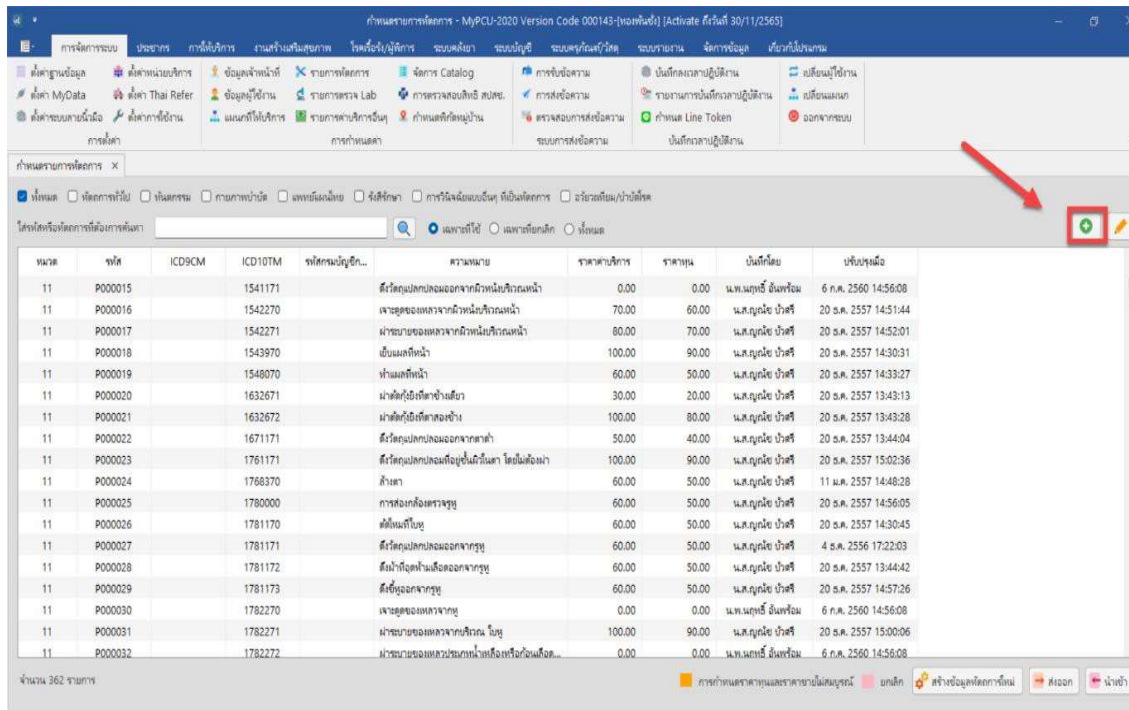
กำหนดรายการหัตถการ - MyPCU-2020 Version Code 000143-[หมอพันธ์ุ] [Activate ถึงวันที่ 30/11/2565]

การจัดการระบบ ประชากร การให้บริการ งานสร้างเสริมสุขภาพ โรคเรื้อรัง/ผู้พิการ ระบบคลังยา ระบบบัญชี ระบบครุภัณฑ์/วัสดุ ระบบรายงาน จัดการข้อมูล เกี่ยวกับโปรแกรม

ตั้งค่าฐานข้อมูล ตั้งค่าหน่วยบริการ ข้อมูลเจ้าหน้าที่ รายการหัตถการ จัดการ Catalog การรับข้อความ บันทึกลงเวลาปฏิบัติงาน เปลี่ยนผู้ใช้งาน
ตั้งค่า MyData ตั้งค่า Thai Refer ข้อมูลผู้ใช้งาน รายการตรวจ Lab การตรวจสอบสิทธิ์ สปสช. การส่งข้อความ รายงานการบันทึกเวลาปฏิบัติงาน เปลี่ยนเมนู
ตั้งค่าระบบสายน้ำมือ ตั้งค่าการใช้งาน แผนที่ให้บริการ รายการค่าบริการอื่นๆ กำหนดพิกัดหมู่บ้าน ตรวจสอบการส่งข้อความ กำหนด Line Token ออกจากระบบ
การตั้งค่า การกำหนดค่า ระบบการส่งข้อความ บันทึกเวลาปฏิบัติงาน

กำหนดรายการหัตถการ ×

ทั้งหมด หัตถการทั่วไป ทันตกรรม กายภาพบำบัด แพทย์แผนไทย จิตบำบัด การวินิจฉัยแบบอื่นๆ ที่เป็นหัตถการ อวัยวะเทียม/บำบัดรักษา

ใส่รหัสหรือหัตถการที่ต้องการค้นหา เฉพาะที่ใช้ เฉพาะที่ยกเลิก ทั้งหมด

| หมวด | รหัส | ICD9CM | ICD10TM | รหัสกรมบัญชีก... | ความหมาย | ราคาค่าบริการ | ราคาทุน | บันทึกโดย | ปรับปรุงเมื่อ |
|---|---|---|---|---|---|---|---|---|---|
| 11 | P000015 | | 1541171 | | ดึงวัตถุแปลกปลอมออกจากผิวหนังบริเวณหน้า | 0.00 | 0.00 | น.พ.นฤทธิ์ อิ่มพร้อม | 6 ก.ค. 2560 14:56:08 |
| 11 | P000016 | | 1542270 | | เจาะดูดของเหลวจากผิวหนังบริเวณหน้า | 70.00 | 60.00 | น.ส.ญณัย บัวศรี | 20 ธ.ค. 2557 14:51:44 |
| 11 | P000017 | | 1542271 | | ผ่าระบายของเหลวจากผิวหนังบริเวณหน้า | 80.00 | 70.00 | น.ส.ญณัย บัวศรี | 20 ธ.ค. 2557 14:52:01 |
| 11 | P000018 | | 1543970 | | เย็บแผลที่หน้า | 100.00 | 90.00 | น.ส.ญณัย บัวศรี | 20 ธ.ค. 2557 14:30:31 |
| 11 | P000019 | | 1548070 | | ทำแผลที่หน้า | 60.00 | 50.00 | น.ส.ญณัย บัวศรี | 20 ธ.ค. 2557 14:33:27 |
| 11 | P000020 | | 1632671 | | ผ่าตัดกุ้งยิงที่ตาข้างเดียว | 30.00 | 20.00 | น.ส.ญณัย บัวศรี | 20 ธ.ค. 2557 13:43:13 |
| 11 | P000021 | | 1632672 | | ผ่าตัดกุ้งยิงที่ตาสองข้าง | 100.00 | 80.00 | น.ส.ญณัย บัวศรี | 20 ธ.ค. 2557 13:43:28 |
| 11 | P000022 | | 1671171 | | ดึงวัตถุแปลกปลอมออกจากตาดำ | 50.00 | 40.00 | น.ส.ญณัย บัวศรี | 20 ธ.ค. 2557 13:44:04 |
| 11 | P000023 | | 1761171 | | ดึงวัตถุแปลกปลอมที่อยู่ชั้นผิวในตา โดยไม่ต้องผ่า | 100.00 | 90.00 | น.ส.ญณัย บัวศรี | 20 ธ.ค. 2557 15:02:36 |
| 11 | P000024 | | 1768370 | | ล้างตา | 60.00 | 50.00 | น.ส.ญณัย บัวศรี | 11 ม.ค. 2557 14:48:28 |
| 11 | P000025 | | 1780000 | | การส่องกล้องตรวจหู | 60.00 | 50.00 | น.ส.ญณัย บัวศรี | 20 ธ.ค. 2557 14:56:05 |
| 11 | P000026 | | 1781170 | | ตัดไหมที่ใบหู | 60.00 | 50.00 | น.ส.ญณัย บัวศรี | 20 ธ.ค. 2557 14:30:45 |
| 11 | P000027 | | 1781171 | | ดึงวัตถุแปลกปลอมออกจากรูหู | 60.00 | 50.00 | น.ส.ญณัย บัวศรี | 4 ธ.ค. 2556 17:22:03 |
| 11 | P000028 | | 1781172 | | ดึงน้ำก้อนหรือขี้หูออกจากรูหู | 60.00 | 50.00 | น.ส.ญณัย บัวศรี | 20 ธ.ค. 2557 13:44:42 |
| 11 | P000029 | | 1781173 | | ดึงขี้หูออกจากรูหู | 60.00 | 50.00 | น.ส.ญณัย บัวศรี | 20 ธ.ค. 2557 14:57:26 |
| 11 | P000030 | | 1782270 | | เจาะดูดของเหลวจากหู | 0.00 | 0.00 | น.พ.นฤทธิ์ อิ่มพร้อม | 6 ก.ค. 2560 14:56:08 |
| 11 | P000031 | | 1782271 | | ผ่าระบายของเหลวจากบริเวณ ใบหู | 100.00 | 90.00 | น.ส.ญณัย บัวศรี | 20 ธ.ค. 2557 15:00:06 |
| 11 | P000032 | | 1782272 | | ผ่าระบายของเหลวบริเวณหน้าหลังหรือก้อนเลือด... | 0.00 | 0.00 | น.พ.นฤทธิ์ อิ่มพร้อม | 6 ก.ค. 2560 14:56:08 |

จำนวน 362 รายการ

การกำหนดราคาทุนและราคาขายไม่สมบูรณ์ ยกเลิก สร้างข้อมูลหัตถการใหม่ ส่งออก นำเข้า